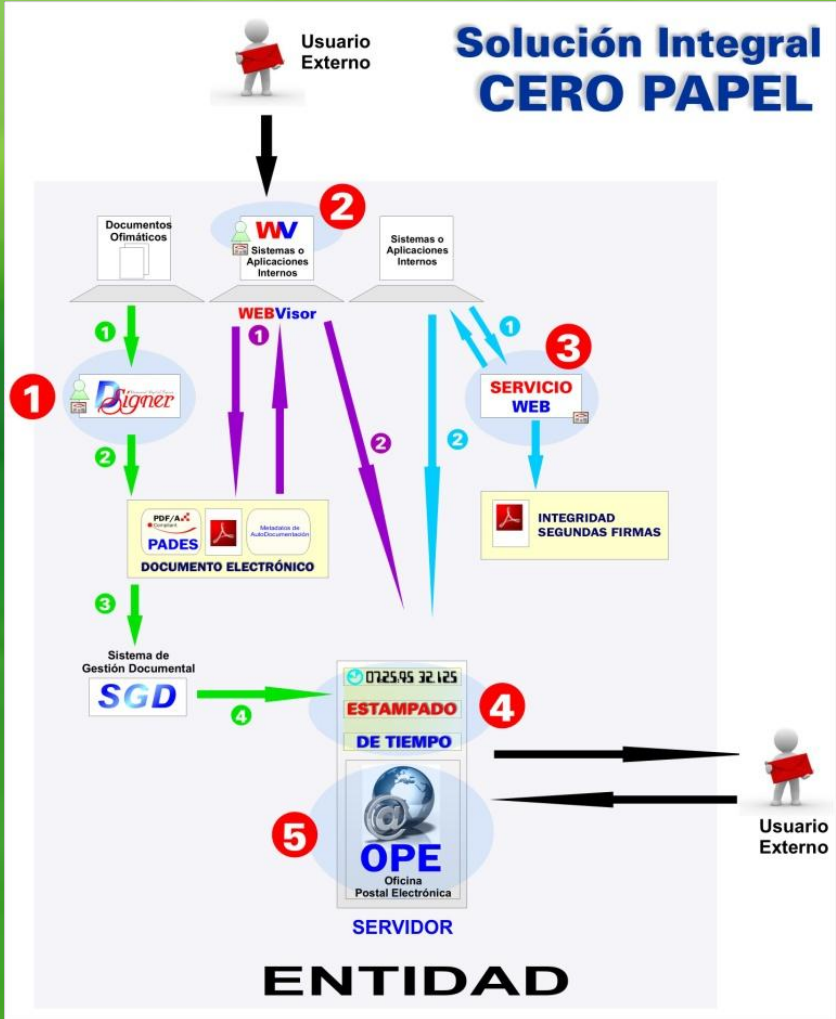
Usuario Externo

Solución Integral
CERO PAPEL

2

Documentos Ofimáticos

WV
Sistemas o Aplicaciones Internos

Sistemas o Aplicaciones Internos

WEBVisor

1

1

3

1

Digner

SERVICIO WEB

2

2

2

PDF/A Compliant
PADES

Metadatos de AutoDocumentación

DOCUMENTO ELECTRÓNICO

INTEGRIDAD SEGUNDAS FIRMAS

3

Sistema de Gestión Documental

SGD

4

07.25.95 32.125

ESTAMPADO

DE TIEMPO

4

5

OPE
Oficina Postal Electrónica

Usuario Externo

SERVIDOR

ENTIDAD